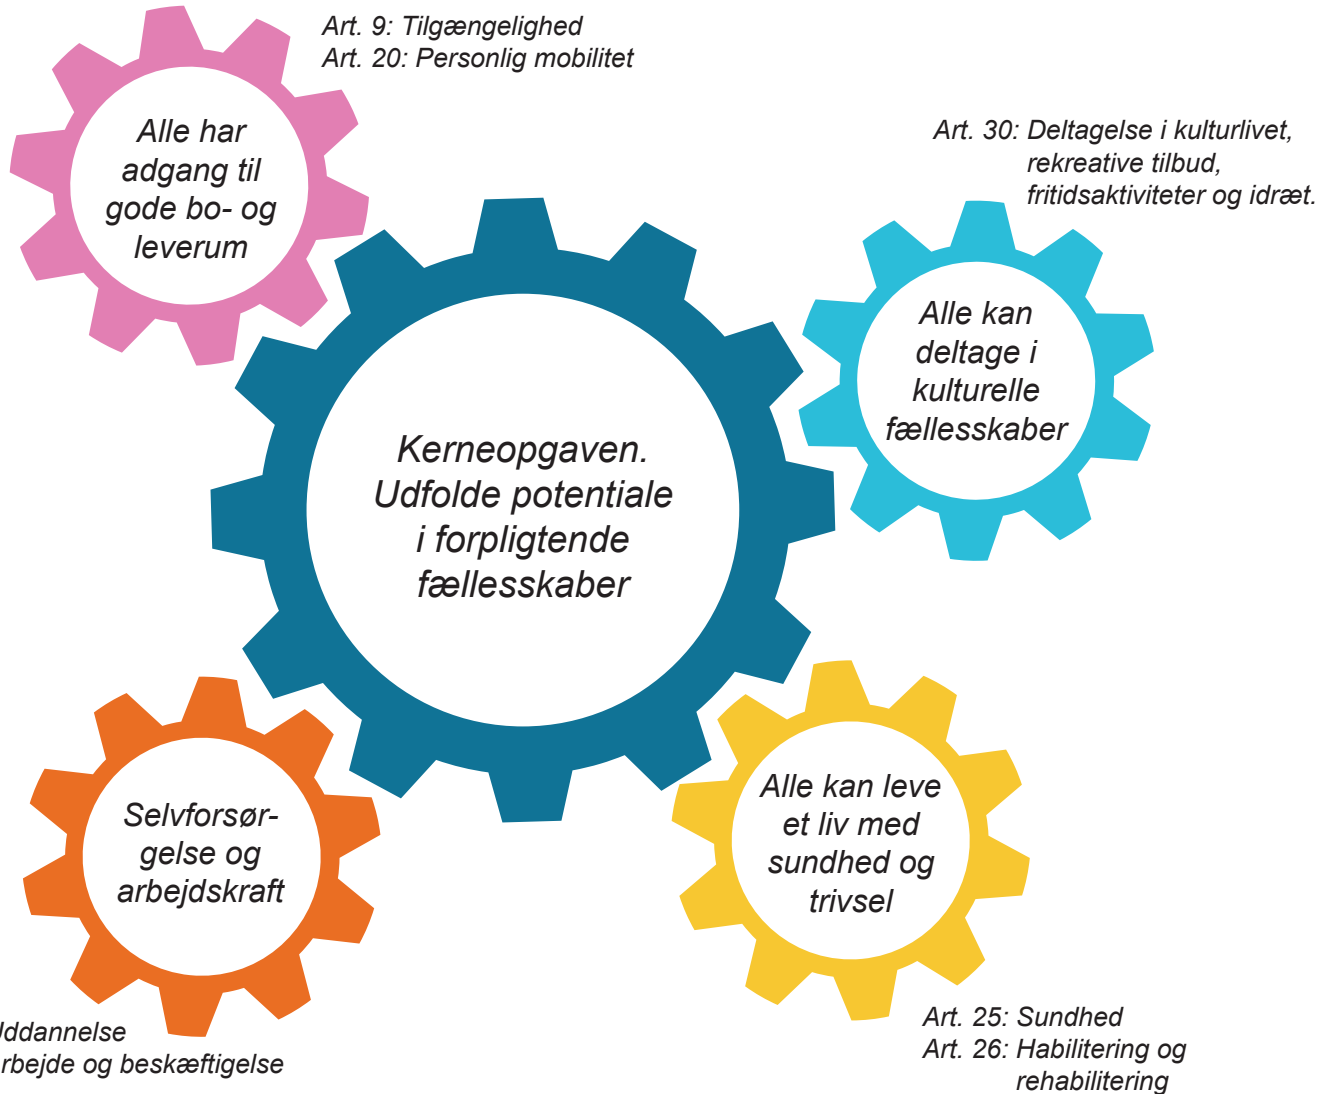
Art. 9: Tilgængelighed
Art. 20: Personlig mobilitet

Alle har adgang til gode bo- og leverum

Art. 30: Deltagelse i kulturlivet, rekreative tilbud, fritidsaktiviteter og idræt.

Alle kan deltage i kulturelle fællesskaber

Kerneopgaven. Udfolde potentiale i forpligtende fællesskaber

Selvforsørgelse og arbejdskraft

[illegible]ddannelse
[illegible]rbejde og beskæftigelse

Alle kan leve et liv med sundhed og trivsel

Art. 25: Sundhed
Art. 26: Habilitering og rehabilitering